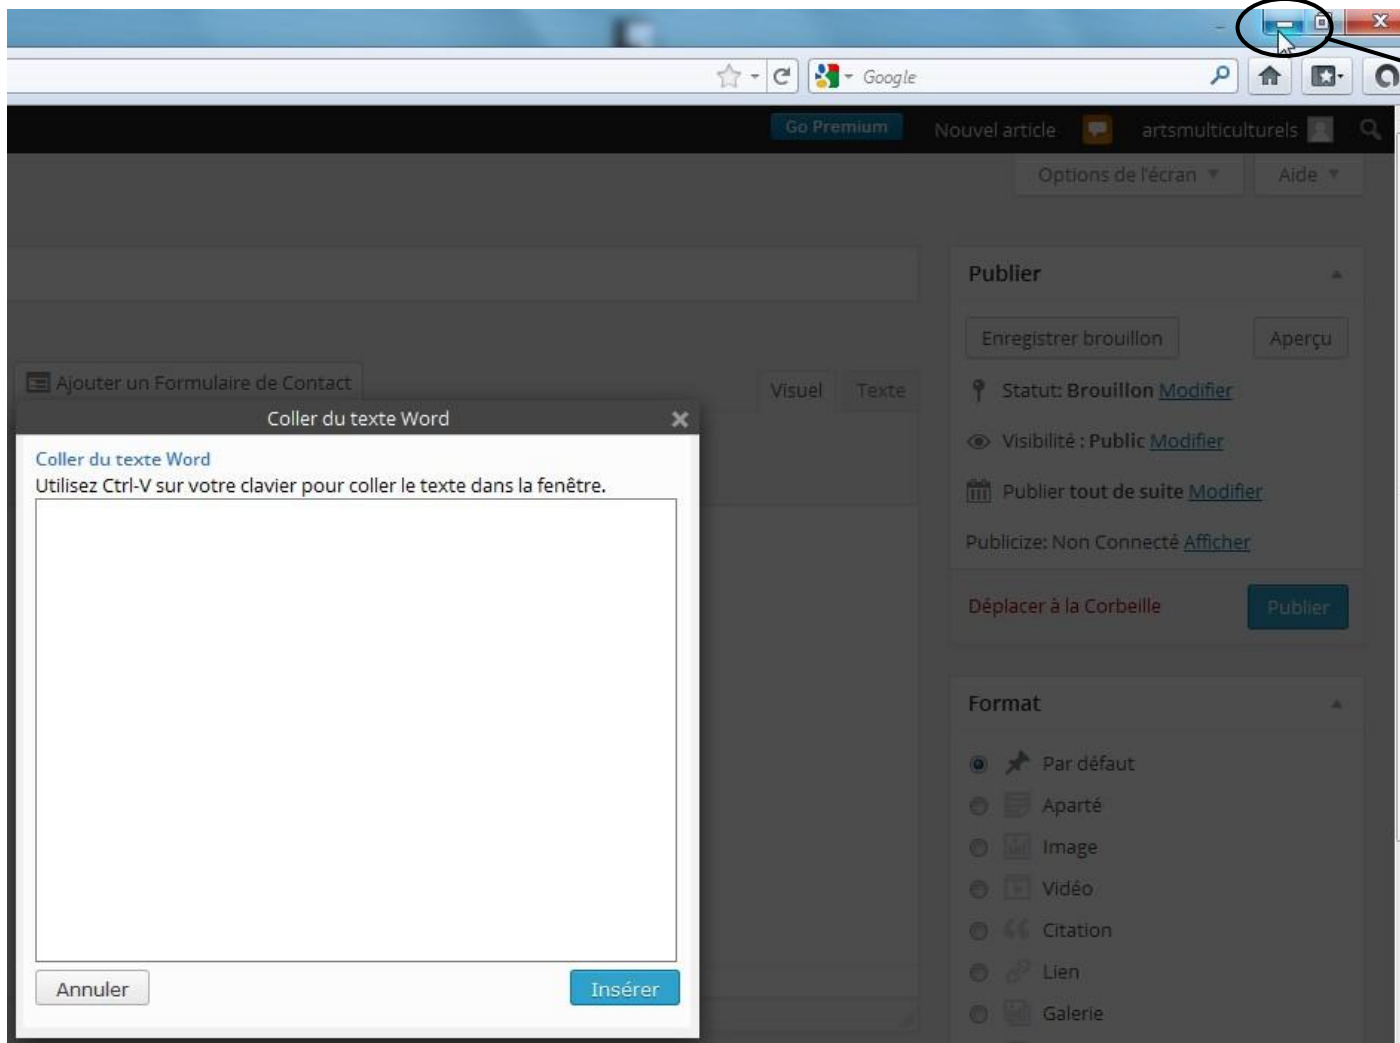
Google

Go Premium Nouvel article artsmulticulturels

Options de l'écran ▼ Aide ▼

Ajouter un Formulaire de Contact

Visuel Texte

Coller du texte Word ×

Coller du texte Word
Utilisez Ctrl-V sur votre clavier pour coller le texte dans la fenêtre.

Annuler Insérer

Publier

Enregistrer brouillon Aperçu

Statut: Brouillon Modifier

Visibilité : Public Modifier

Publier tout de suite Modifier

Publicize: Non Connecté Afficher

Déplacer à la Corbeille Publier

Format

Par défaut

Aparté

Image

Vidéo

Citation

Lien

Galerie